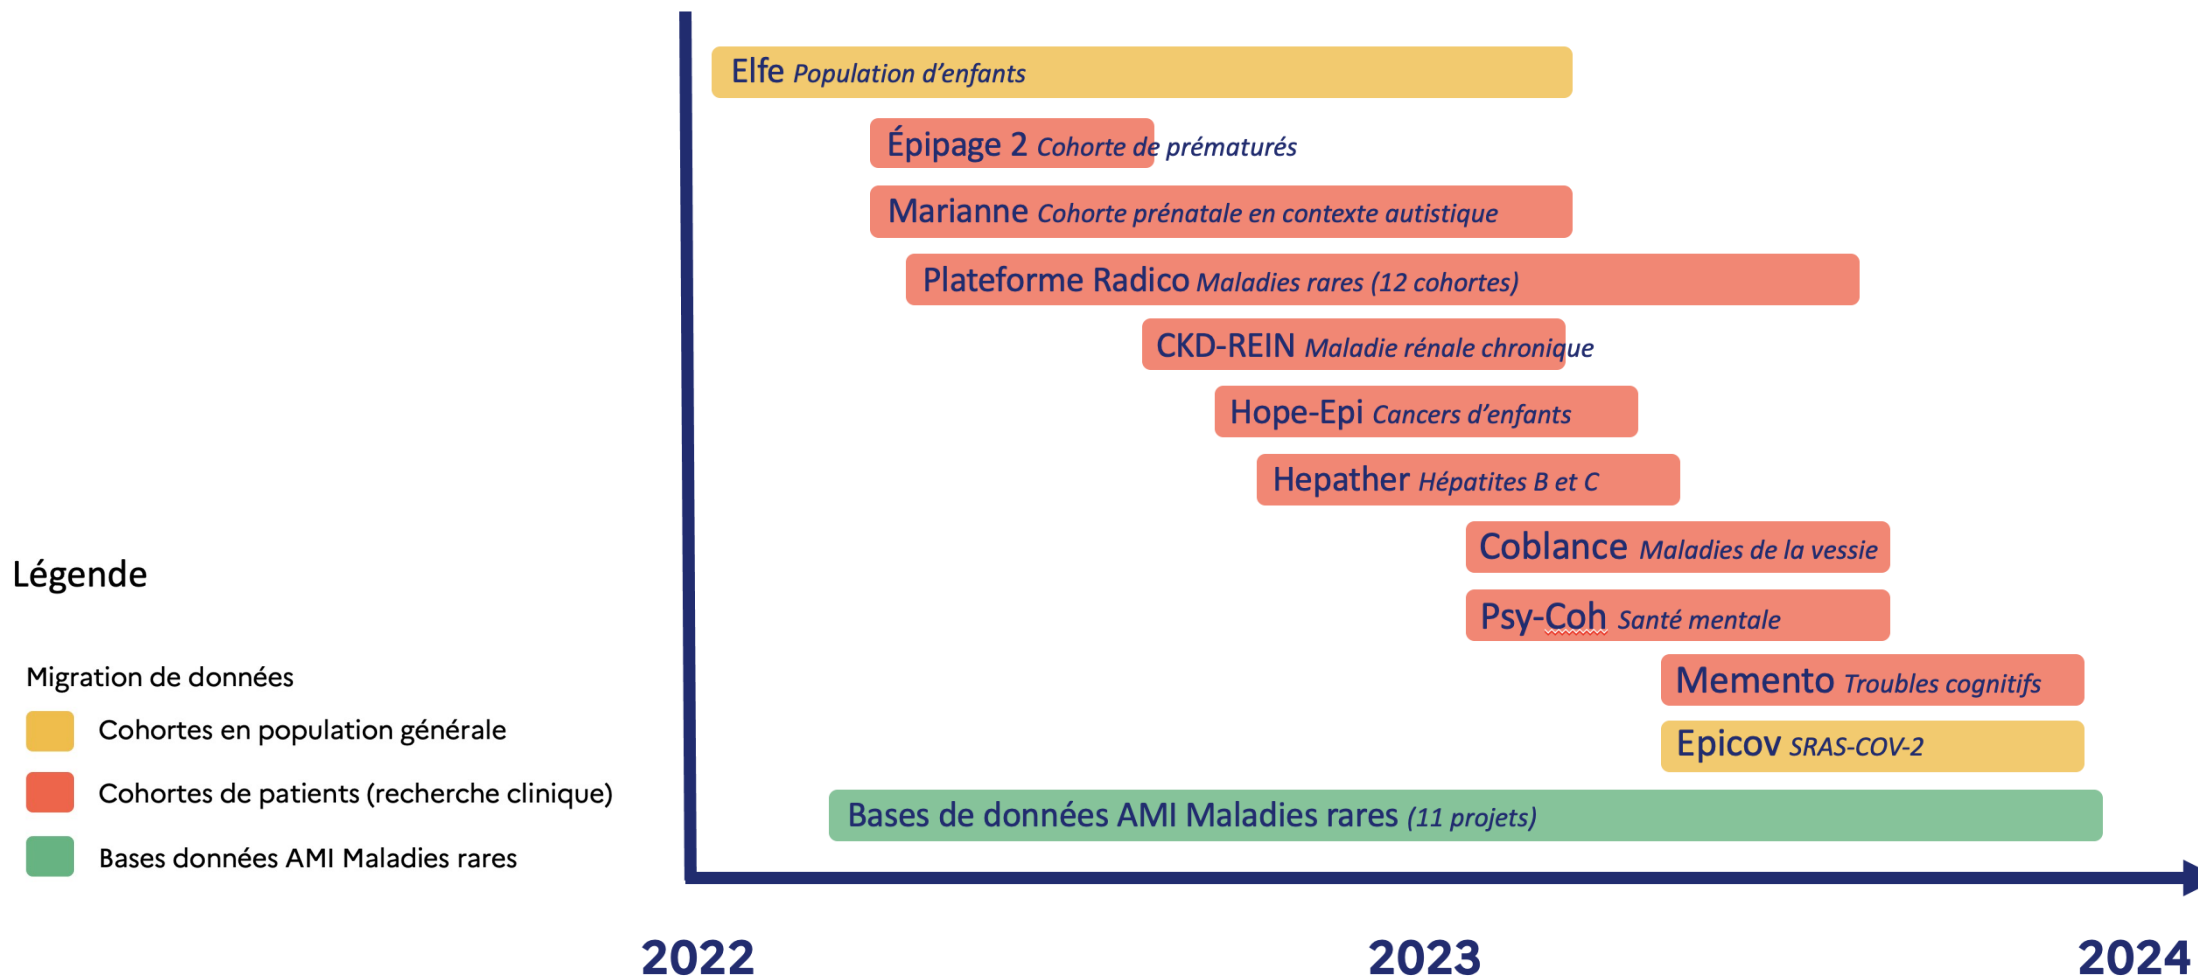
Elfe *Population d'enfants*

Épipage 2 *Cohorte de prématurés*

Marianne *Cohorte prénatale en contexte autistique*

Plateforme Radico *Maladies rares (12 cohortes)*

CKD-REIN *Maladie rénale chronique*

Hope-Epi *Cancers d'enfants*

Hepather *Hépatites B et C*

Coblance *Maladies de la vessie*

Psy-Coh *Santé mentale*

Memento *Troubles cognitifs*

Epicov *SRAS-COV-2*

Bases de données AMI Maladies rares *(11 projets)*

Légende

Migration de données

Cohortes en population générale

Cohortes de patients (recherche clinique)

Bases données AMI Maladies rares

2022

2023

2024